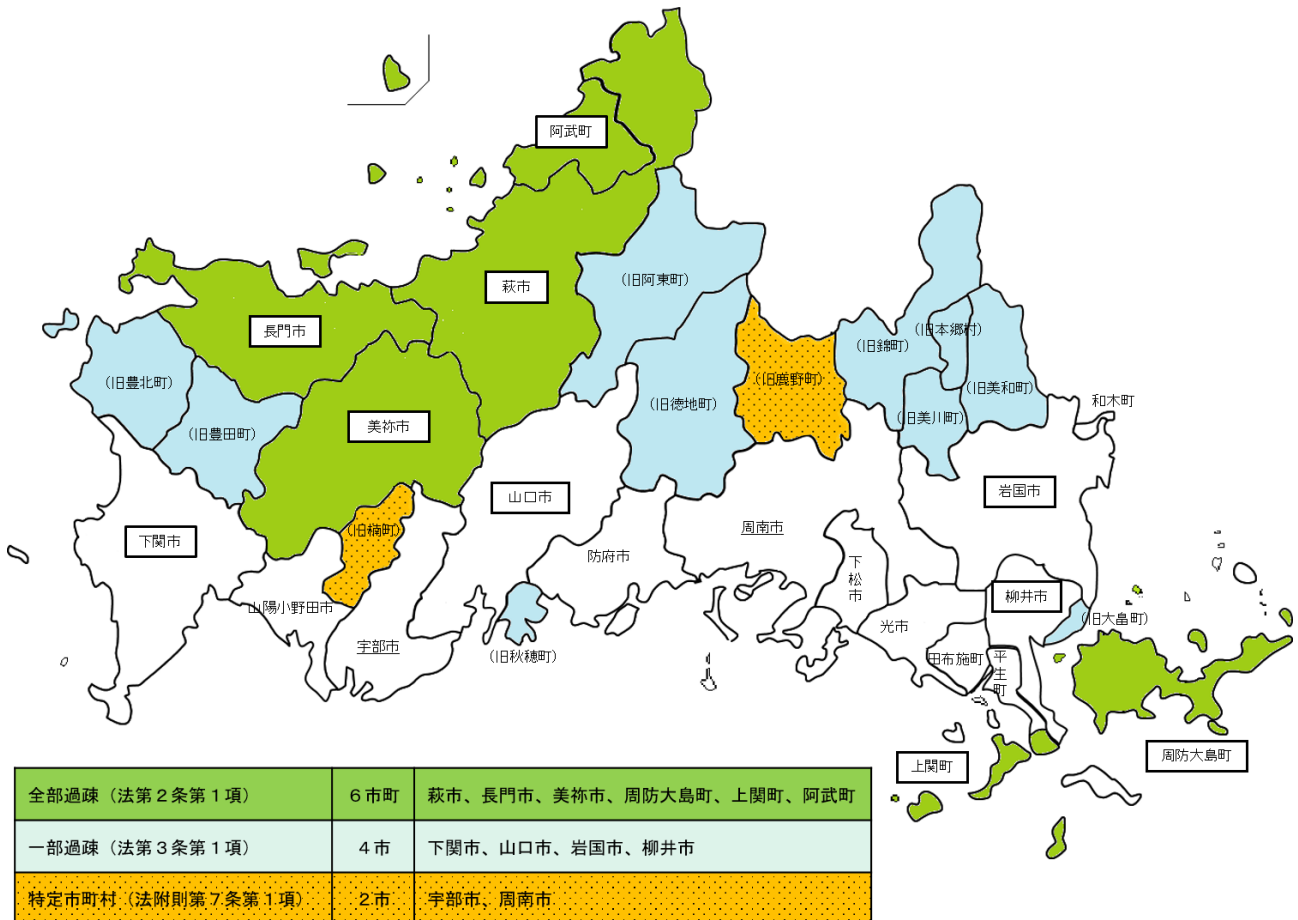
阿武町

萩市

長門市

(旧阿東町)

(旧豊北町)

(旧豊田町)

美祢市

(旧徳地町)

(旧鹿野町)

(旧錦町)

(旧本郷村)

(旧美和町)

(旧美川町)

和木町

岩国市

山口市

下関市

(旧楠町)

防府市

周南市

下松市

山陽小野田市

宇部市

(旧秋穂町)

光市

田布施町

平生町

柳井市

(旧大島町)

上関町

周防大島町

| 全部過疎（法第２条第１項） | ６市町 | 萩市、長門市、美祢市、周防大島町、上関町、阿武町 |
|---|---|---|
| 一部過疎（法第３条第１項） | ４市 | 下関市、山口市、岩国市、柳井市 |
| 特定市町村（法附則第７条第１項） | ２市 | 宇部市、周南市 |